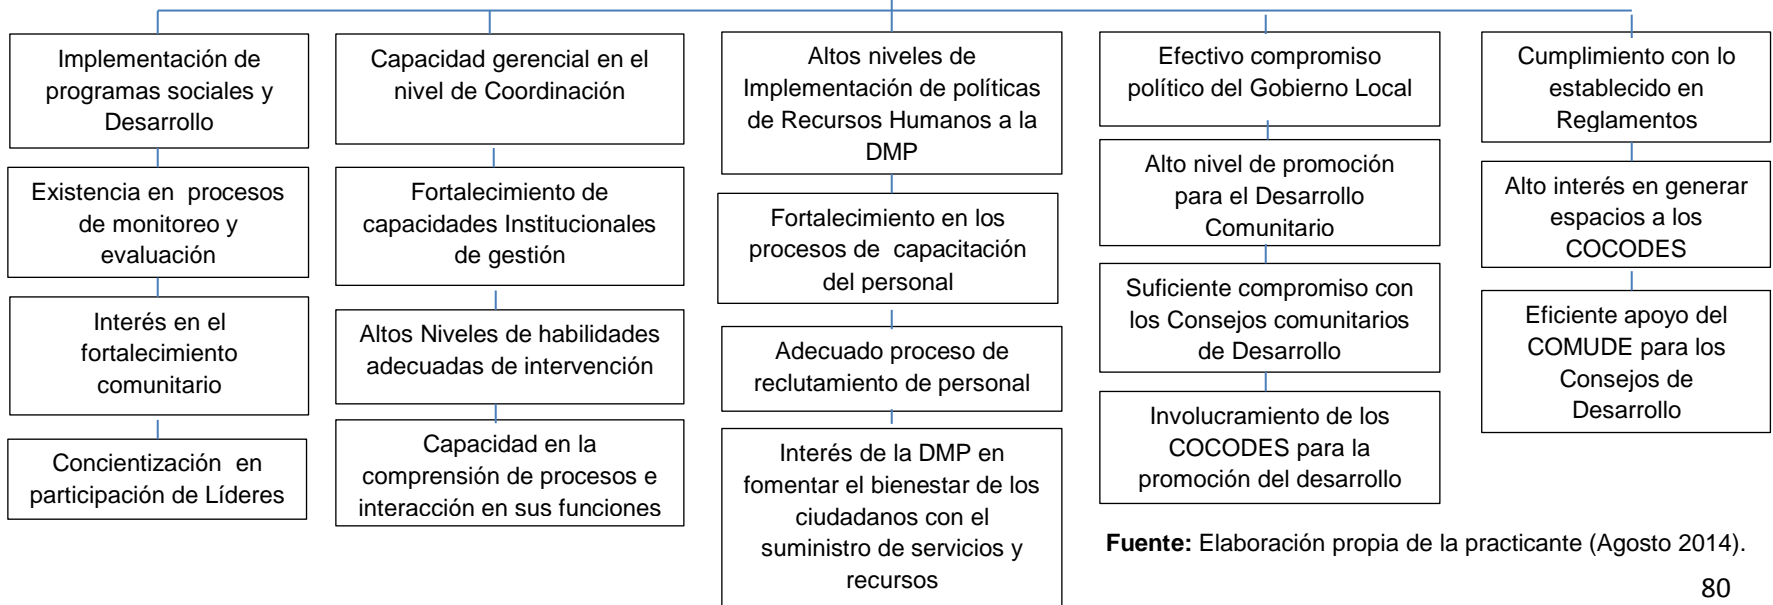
Implementación de programas sociales y Desarrollo

Existencia en procesos de monitoreo y evaluación

Interés en el fortalecimiento comunitario

Concientización en participación de Líderes

Capacidad gerencial en el nivel de Coordinación

Fortalecimiento de capacidades Institucionales de gestión

Altos Niveles de habilidades adecuadas de intervención

Capacidad en la comprensión de procesos e interacción en sus funciones

Altos niveles de Implementación de políticas de Recursos Humanos a la DMP

Fortalecimiento en los procesos de capacitación del personal

Adecuado proceso de reclutamiento de personal

Interés de la DMP en fomentar el bienestar de los ciudadanos con el suministro de servicios y recursos

Efectivo compromiso político del Gobierno Local

Alto nivel de promoción para el Desarrollo Comunitario

Suficiente compromiso con los Consejos comunitarios de Desarrollo

Involucramiento de los COCODES para la promoción del desarrollo

Cumplimiento con lo establecido en Reglamentos

Alto interés en generar espacios a los COCODES

Eficiente apoyo del COMUDE para los Consejos de Desarrollo

**Fuente:** Elaboración propia de la practicante (Agosto 2014).

80